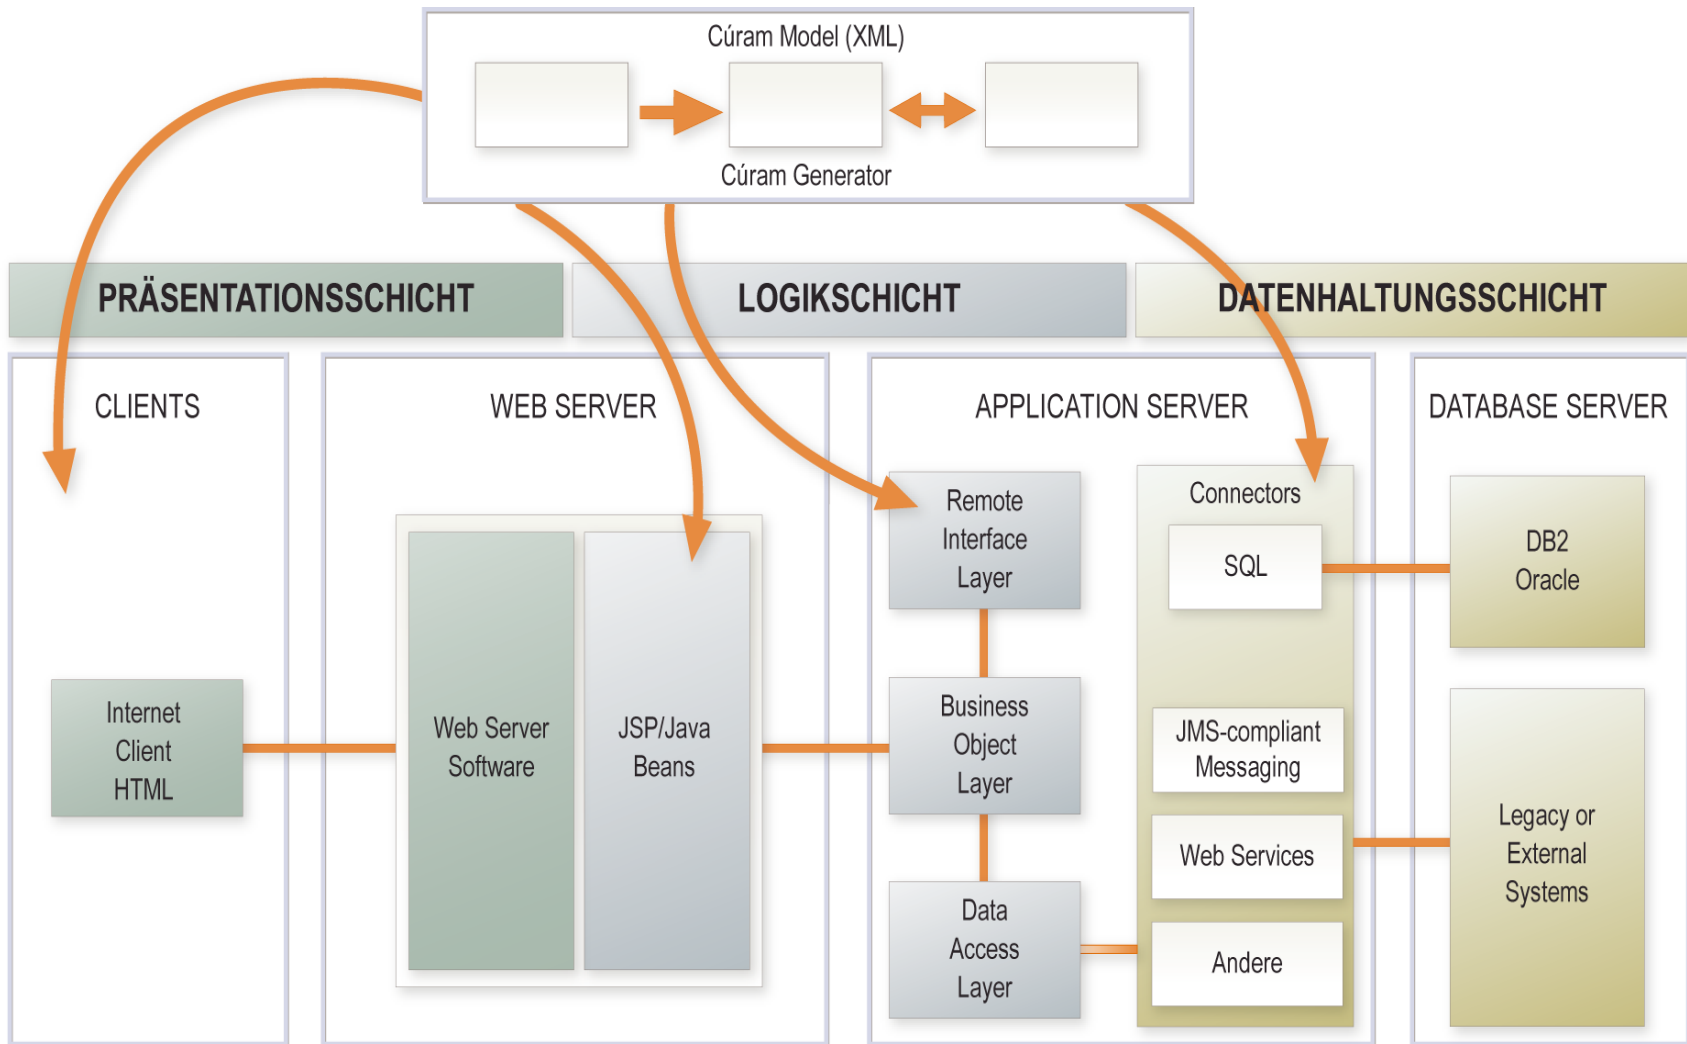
Cúram Model (XML)

Cúram Generator

PRÄSENTATIONSSCHICHT

LOGIKSCHICHT

DATENHALTUNGSSCHICHT

CLIENTS

Internet Client HTML

WEB SERVER

Web Server Software

JSP/Java Beans

APPLICATION SERVER

Remote Interface Layer

Business Object Layer

Data Access Layer

Connectors

SQL

JMS-compliant Messaging

Web Services

Andere

DATABASE SERVER

DB2 Oracle

Legacy or External Systems